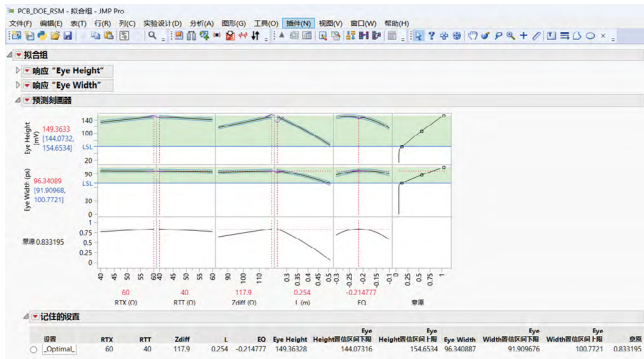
PCB_DOE_RSM - 拟合组 - JMP Pro
文件(F) 编辑(E) 表(T) 行(R) 列(C) 实验设计(D) 分析(A) 图形(G) 工具(O) 插件(N) 视图(V) 窗口(W) 帮助(H)

拟合组
响应 "Eye Height"
响应 "Eye Width"
预测刻画器

Eye Height (mV)
149.3633
[144.0732, 154.6534]
140
120
100
80
60
LSL

Eye Width (ps)
96.34089
[91.90968, 100.7721]
100
90
80
70
LSL

意愿 0.833195
1
0.75
0.5
0.25
0

40 45 50 55 60 65
60
RTX (Ω)

30 40 50 60
40
RTT (Ω)

90 100 110
117.9
Zdiff (Ω)

0.2 0.3 0.4 0.5 0.6
0.254
L (m)

-0.3 -0.2 -0.1 0
-0.214777
EQ

0 0.25 0.5 0.75 1
意愿

记住的设置

| 设置 | RTX | RTT | Zdiff | L | EQ | Eye Height | Eye Height置信区间下限 | Eye Height置信区间上限 | Eye Width | Eye Width置信区间下限 | Eye Width置信区间上限 | 意愿 |
|---|---|---|---|---|---|---|---|---|---|---|---|---|
| _Optimal_ | 60 | 40 | 117.9 | 0.254 | -0.214777 | 149.36328 | 144.07316 | 154.6534 | 96.340887 | 91.909676 | 100.7721 | 0.833195 |